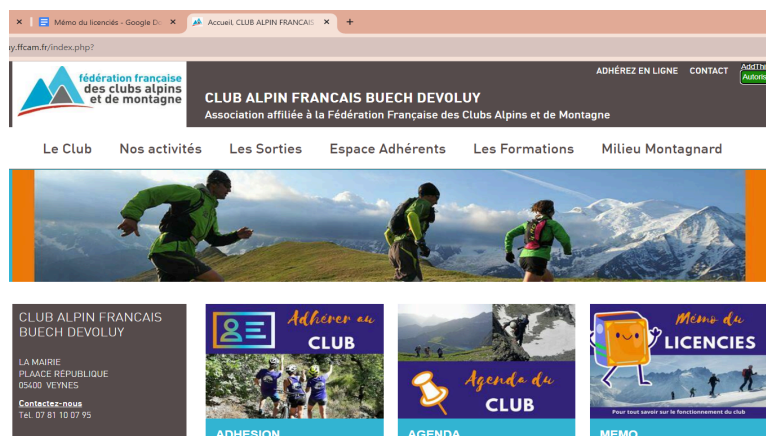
Mémo du licenciés - Google D
Accueil, CLUB ALPIN FRANCAIS
+
uy.ffcam.fr/index.php?

fédération française des clubs alpins et de montagne
ADHÉREZ EN LIGNE
CONTACT
AddThi
Autoris
CLUB ALPIN FRANCAIS BUECH DEVOLUY
Association affiliée à la Fédération Française des Clubs Alpins et de Montagne

Le Club
Nos activités
Les Sorties
Espace Adhérents
Les Formations
Milieu Montagnard

CLUB ALPIN FRANCAIS BUECH DEVOLUY

LA MAIRIE
PLAACE RÉPUBLIQUE
05400 VEYNES

Contactez-nous
Tél. 07 81 10 07 95

Adhérer au CLUB
ADHESION

Agenda du CLUB
AGENDA

Mémo du LICENCIES
Pour tout savoir sur le fonctionnement du club
MEMO